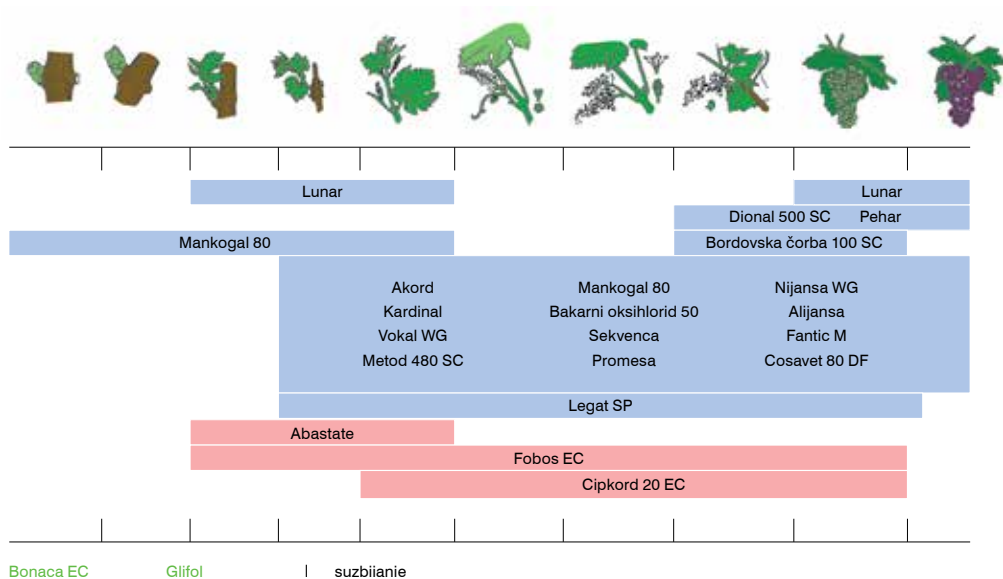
Lunar

Lunar

Dional 500 SC

Pehar

Mankogal 80

Bordovska čorba 100 SC

Akord
Kardinal
Vokal WG
Metod 480 SC

Mankogal 80
Bakarni oksihlorid 50
Sekvenca
Promesa

Nijansa WG
Alijansa
Fantic M
Cosavet 80 DF

Legat SP

Abastate

Fobos EC

Cipkord 20 EC

Bonaca EC

Glifol

suzbijanje